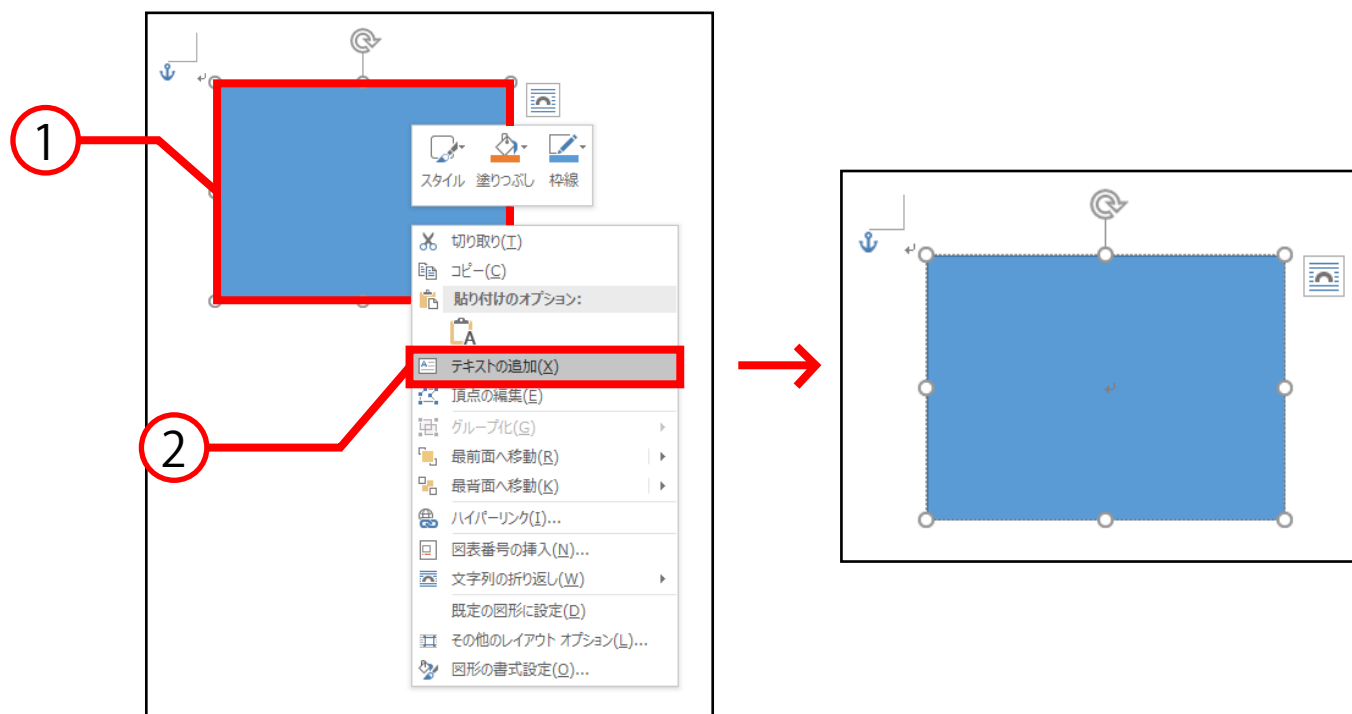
1

スタイル 塗りつぶし 枠線

切り取り(T)
コピー(C)
貼り付けのオプション:
テキストの追加(X)
頂点の編集(E)
グループ化(G)
最前面へ移動(R)
最背面へ移動(K)
ハイパーリンク(I)...
図表番号の挿入(N)...
文字列の折り返し(W)
既定の図形に設定(D)
その他のレイアウト オプション(L)...
図形の書式設定(O)...

2